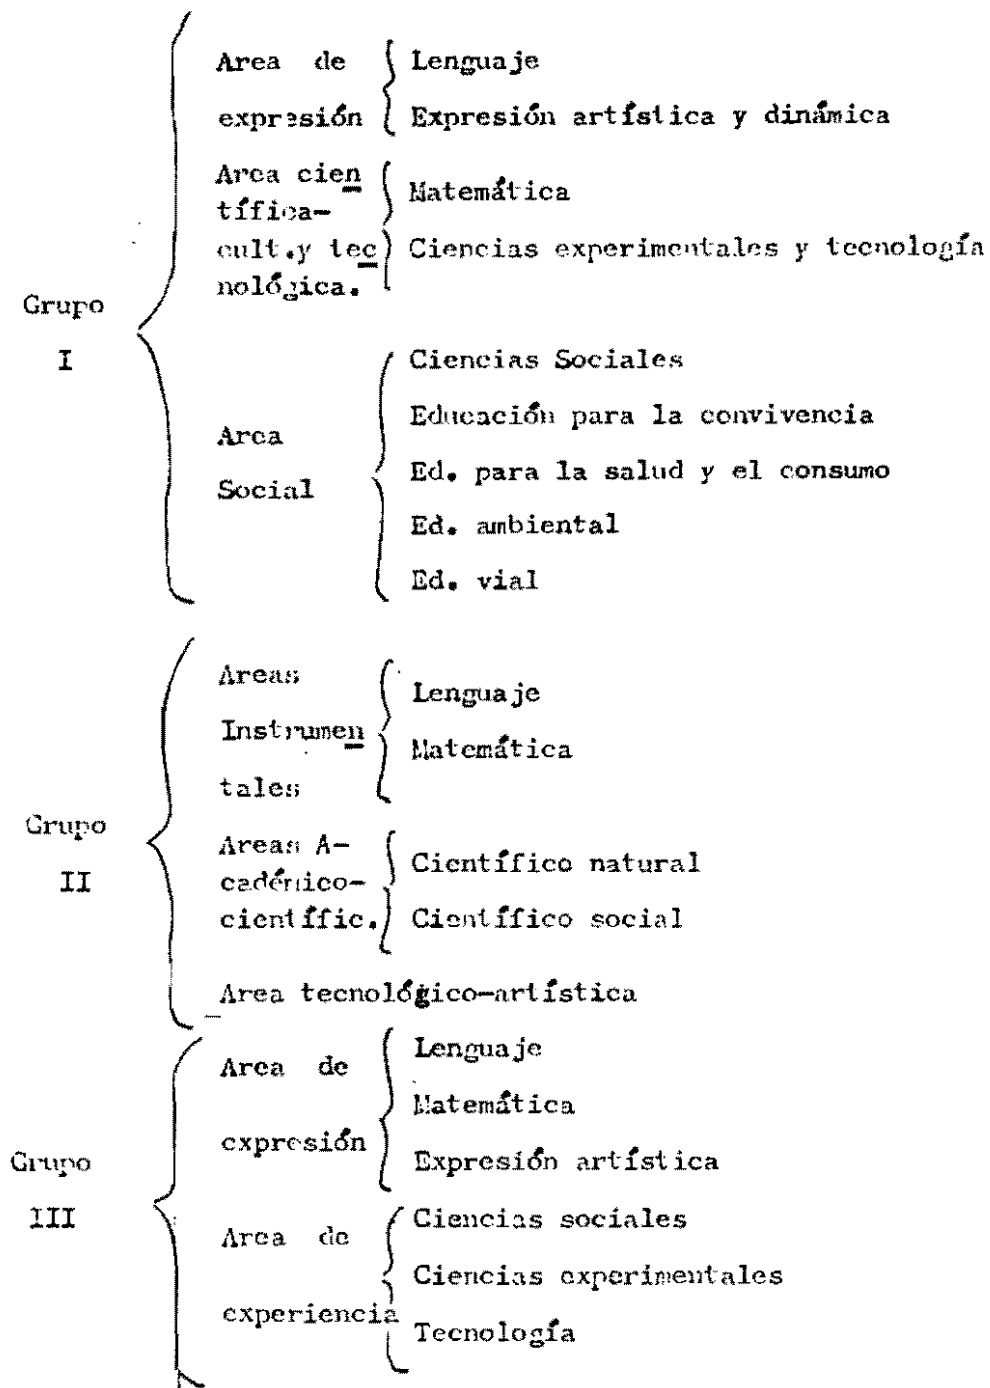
Grupo I

Area de expresión
Lenguaje
Expresión artística y dinámica

Area científica-cult.y tecnológica.
Matemática
Ciencias experimentales y tecnología

Area Social
Ciencias Sociales
Educación para la convivencia
Ed. para la salud y el consumo
Ed. ambiental
Ed. vial

Grupo II

Areas Instrumentales
Lenguaje
Matemática

Areas Académico-científic.
Científico natural
Científico social

Area tecnológico-artística

Grupo III

Area de expresión
Lenguaje
Matemática
Expresión artística

Area de experiencia
Ciencias sociales
Ciencias experimentales
Tecnología